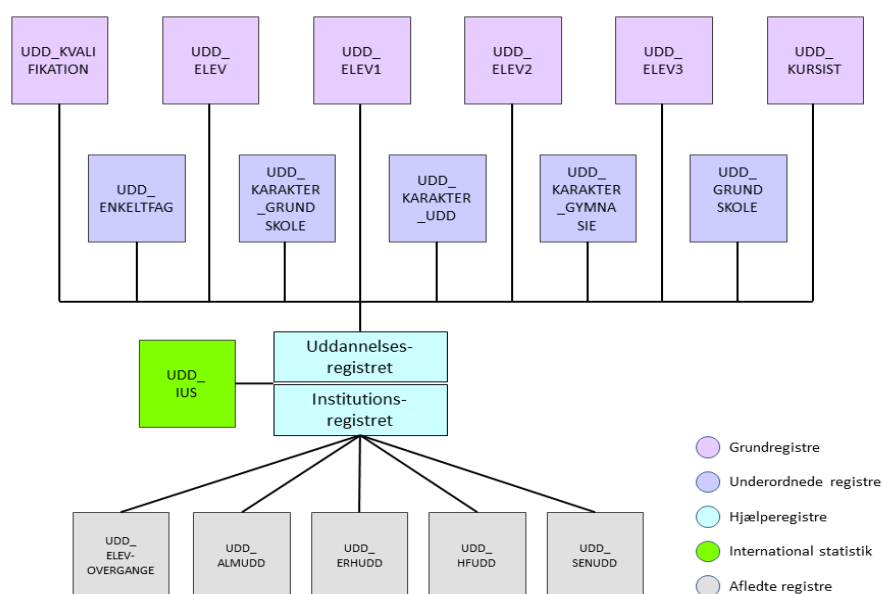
UDD_KVALIFIKATION

UDD_ ELEV

UDD_ ELEV1

UDD_ ELEV2

UDD_ ELEV3

UDD_ KURSIST

UDD_ ENKELTFAG

UDD_ KARAKTER _GRUND SKOLE

UDD_ KARAKTER _UDD

UDD_ KARAKTER _GYMNA SIE

UDD_ GRUND SKOLE

UDD_ IUS

Uddannelses-registret

Institutions-registret

UDD_ ELEV-OVERGANGE

UDD_ ALMUDD

UDD_ ERHUDD

UDD_ HFUDD

UDD_ SENUDD

Grundregistre

Underordnede registre

Hjælperegistre

International statistik

Afledte registre